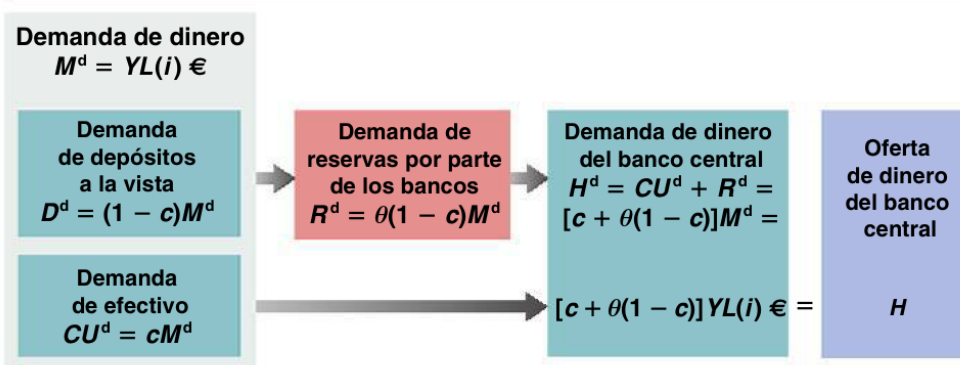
Demanda de dinero
$M^d = YL(i)$ €

Demanda de depósitos a la vista
$D^d = (1 - c)M^d$

Demanda de efectivo
$CU^d = cM^d$

Demanda de reservas por parte de los bancos
$R^d = \theta(1 - c)M^d$

Demanda de dinero del banco central
$H^d = CU^d + R^d =$
$[c + \theta(1 - c)]M^d =$

$[c + \theta(1 - c)]YL(i)$ € $=$

Oferta de dinero del banco central

$H$